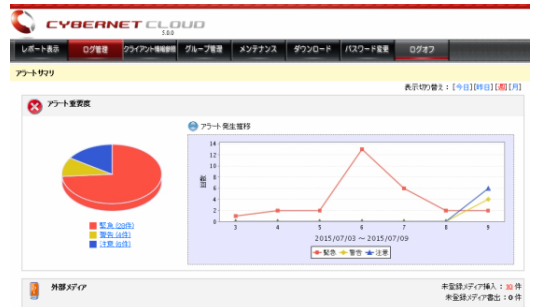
CYBERNET CLOUD
5.0.0

レポート表示 | ログ管理 | クライアント情報管理 | グループ管理 | メンテナンス | ダウンロード | パスワード変更 | ログオフ

アラートサマリ

表示切り替え：[今日] [昨日] [週] [月]

アラート重要度

緊急 (20件)
警告 (4件)
注意 (6件)

アラート発生推移

14
12
10
8
6
4
2
0

件数

3 4 5 6 7 8 9

2015/07/03 ～ 2015/07/09

緊急 警告 注意

外部メディア

未登録メディア挿入：30 件
未登録メディア書出：0 件